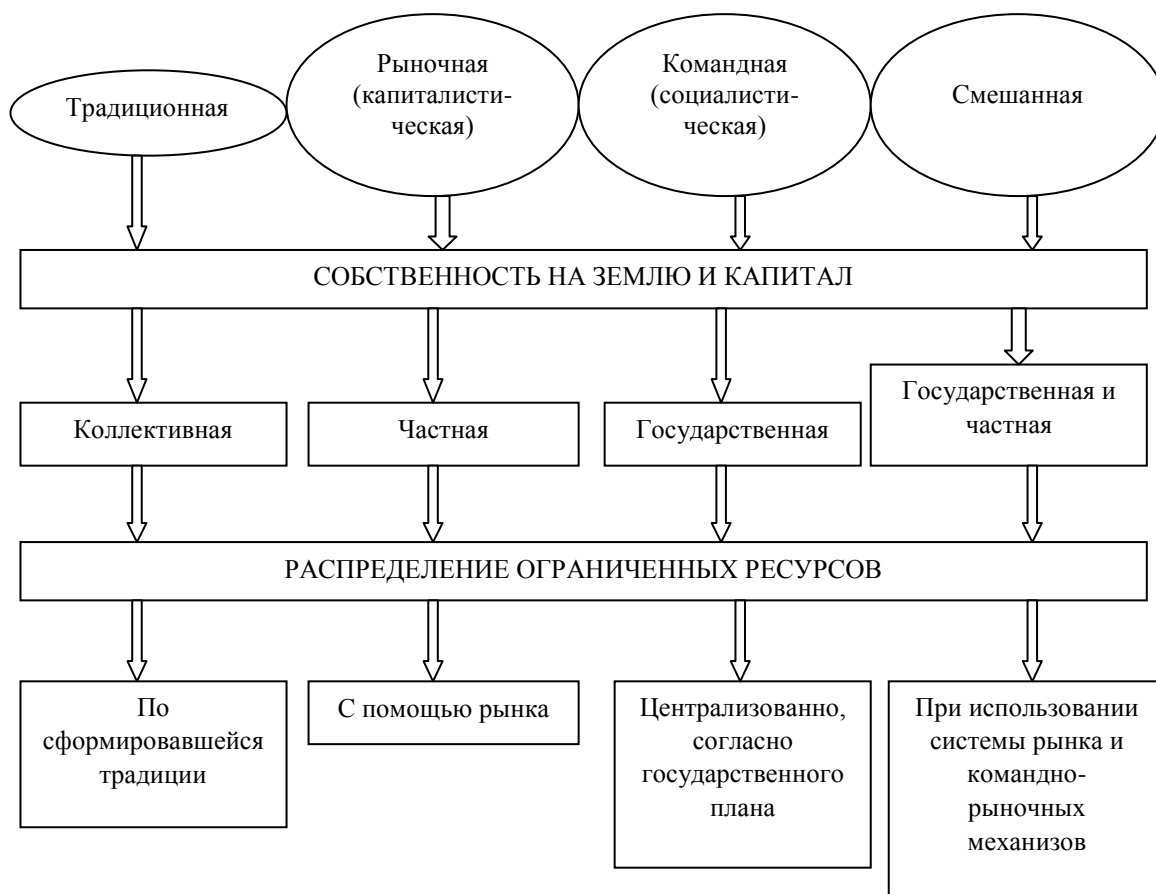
Традиционная

Рыночная (капиталистическая)

Командная (социалистическая)

Смешанная

СОБСТВЕННОСТЬ НА ЗЕМЛЮ И КАПИТАЛ

Коллективная

Частная

Государственная

Государственная и частная

РАСПРЕДЕЛЕНИЕ ОГРАНИЧЕННЫХ РЕСУРСОВ

По сформировавшейся традиции

С помощью рынка

Централизованно, согласно государственного плана

При использовании системы рынка и командно-рыночных механизов